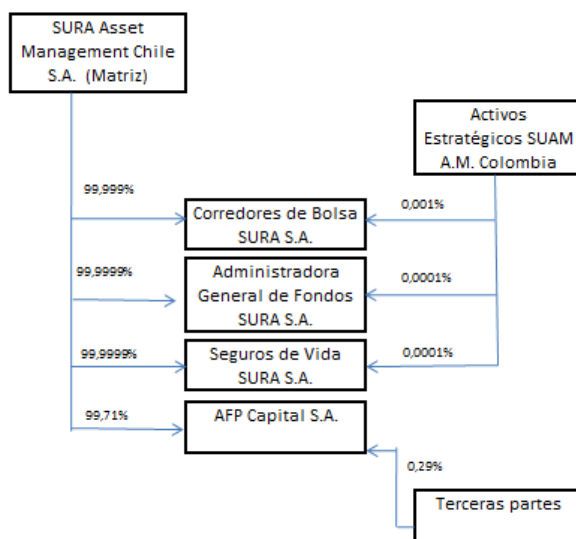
SURA Asset Management Chile S.A. (Matriz)

Activos Estratégicos SUAM A.M. Colombia

99,999%

Corredores de Bolsa SURA S.A.

0,001%

99,9999%

Administradora General de Fondos SURA S.A.

0,0001%

99,9999%

Seguros de Vida SURA S.A.

0,0001%

99,71%

AFP Capital S.A.

0,29%

Terceras partes